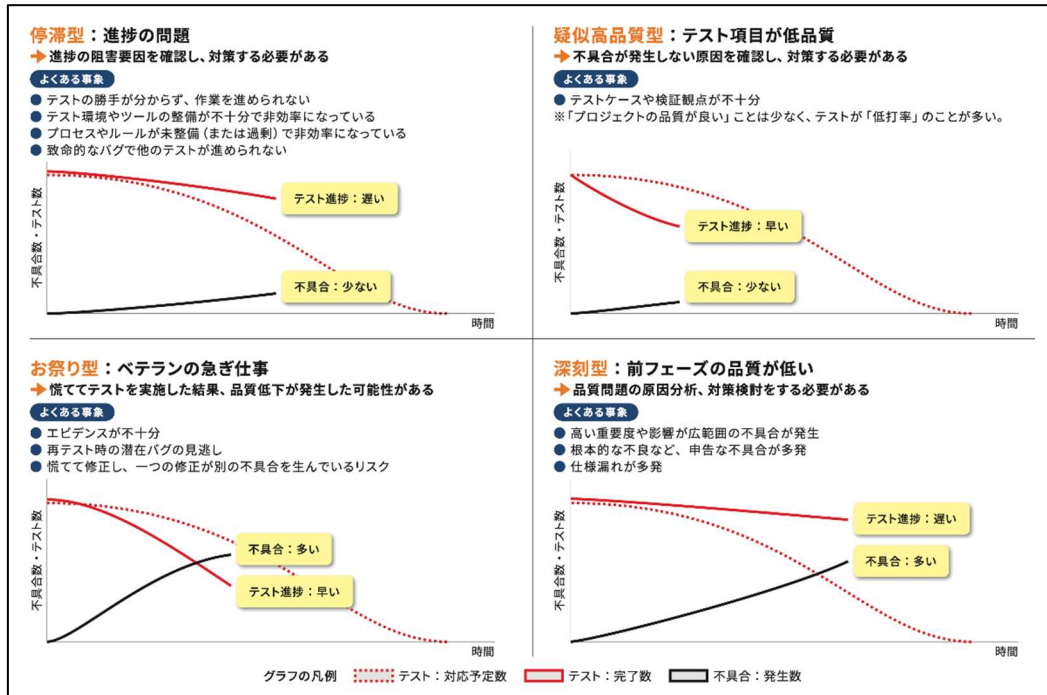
停滞型：進捗の問題
進捗の阻害要因を確認し、対策する必要がある
よくある事象
● テストの勝手が分からず、作業を進められない
● テスト環境やツールの整備が不十分で非効率になっている
● プロセスやルールが未整備（または過剰）で非効率になっている
● 致命的なバグで他のテストが進められない

不具合数・テスト数
テスト進捗：遅い
不具合：少ない
時間

疑似高品質型：テスト項目が低品質
不具合が発生しない原因を確認し、対策する必要がある
よくある事象
● テストケースや検証観点が不十分
※「プロジェクトの品質が良い」ことは少なく、テストが「低打率」のことが多い。

不具合数・テスト数
テスト進捗：早い
不具合：少ない
時間

お祭り型：ベテランの急ぎ仕事
慌ててテストを実施した結果、品質低下が発生した可能性がある
よくある事象
● エビデンスが不十分
● 再テスト時の潜在バグの見逃し
● 慌てて修正し、一つの修正が別の不具合を生んでいるリスク

不具合数・テスト数
不具合：多い
テスト進捗：早い
時間

深刻型：前フェーズの品質が低い
品質問題の原因分析、対策検討をする必要がある
よくある事象
● 高い重要度や影響が広範囲の不具合が発生
● 根本的な不良など、申告な不具合が多発
● 仕様漏れが多発

不具合数・テスト数
テスト進捗：遅い
不具合：多い
時間

グラフの凡例　テスト：対応予定数　テスト：完了数　不具合：発生数